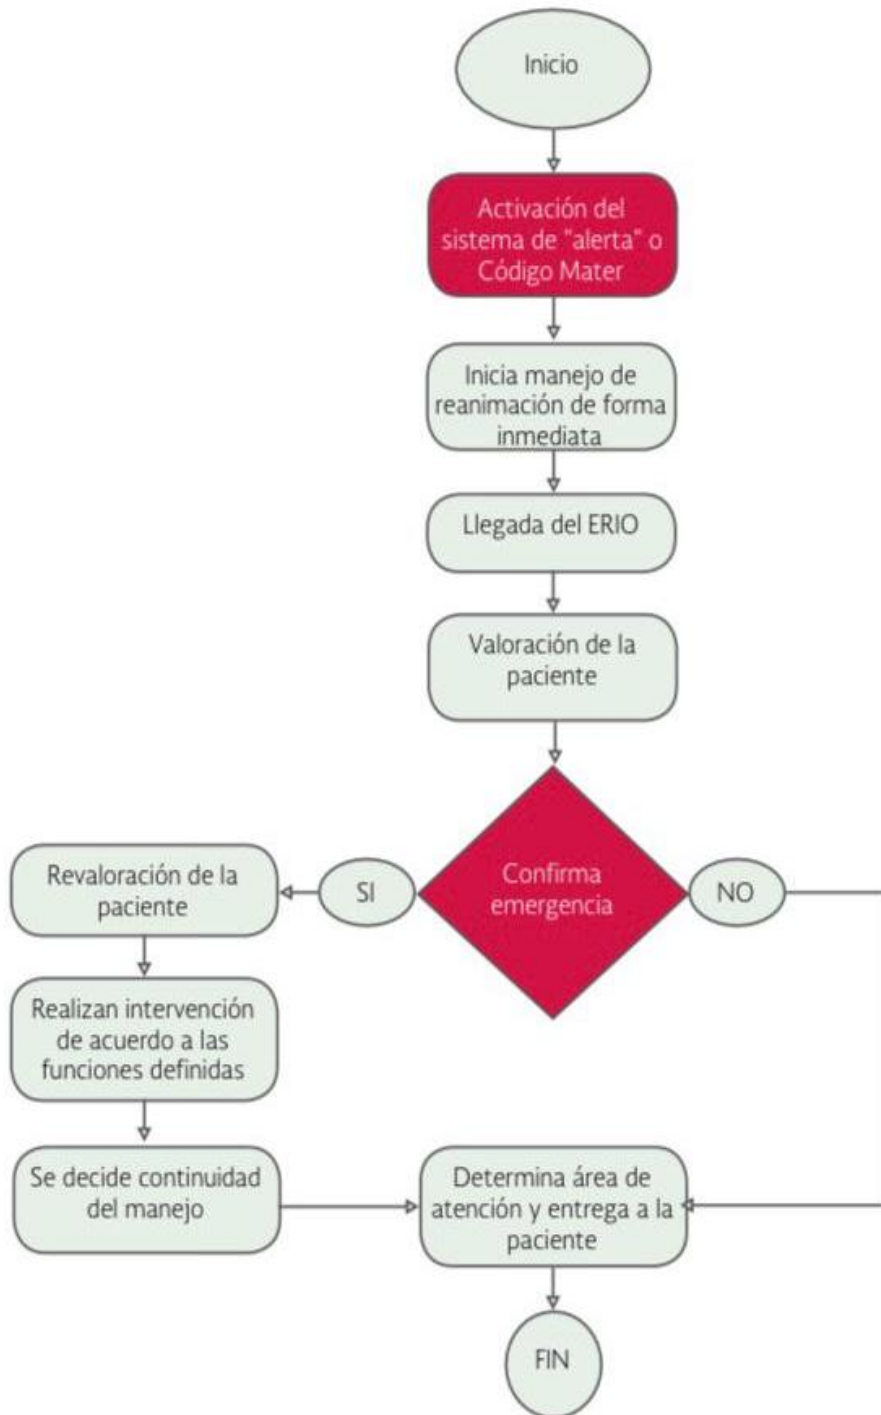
Inicio

Activación del sistema de "alerta" o Código Mater

Inicia manejo de reanimación de forma inmediata

Llegada del ERIO

Valoración de la paciente

Confirma emergencia

SI

NO

Revaloración de la paciente

Realizan intervención de acuerdo a las funciones definidas

Se decide continuidad del manejo

Determina área de atención y entrega a la paciente

FIN